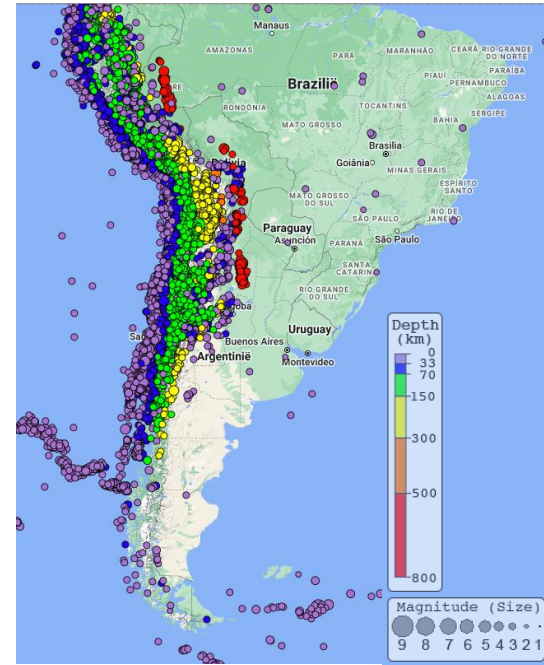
Manaus
AMAZONAS
PARÁ
MARANHÃO
CEARÁ
RIO GRANDE DO NORTE
PARAÍBA
PERNAMBUCO
ALAGOAS
SERGIPE
Brazilië
RONDÔNIA
TOCANTINS
BAHIA
MATO GROSSO
Brasília
Goiânia
MINAS GERAIS
Bolivia
MATO GROSSO DO SUL
ESPÍRITO SANTO
SÃO PAULO
RIO DE JANEIRO
Paraguay
Asunción
PARANÁ
São Paulo
SANTA CATARINA
RIO GRANDE DO SUL
Uruguay
Buenos Aires
Montevideo
Argentinië
Depth (km)
0
33
70
150
300
500
800
Magnitude (Size)
9 8 7 6 5 4 3 2 1